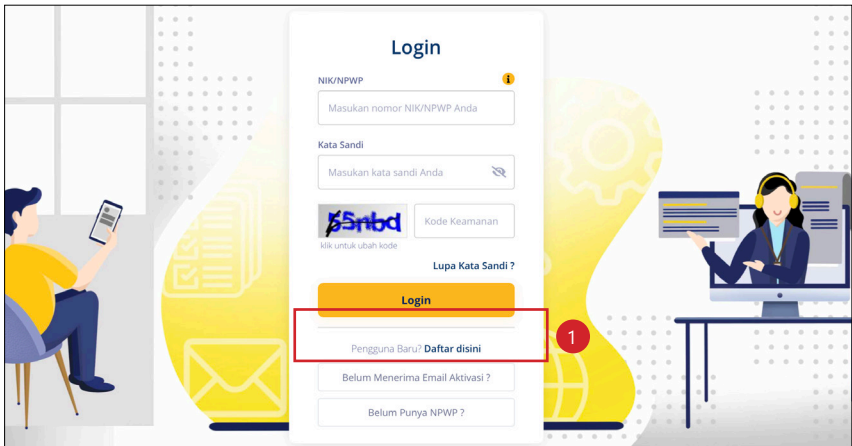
Login

NIK/NPWP

Masukan nomor NIK/NPWP Anda

Kata Sandi

Masukan kata sandi Anda

65nbd

Kode Keamanan

klik untuk ubah kode

Lupa Kata Sandi ?

Login

Pengguna Baru? Daftar disini

1

Belum Menerima Email Aktivasi ?

Belum Punya NPWP ?